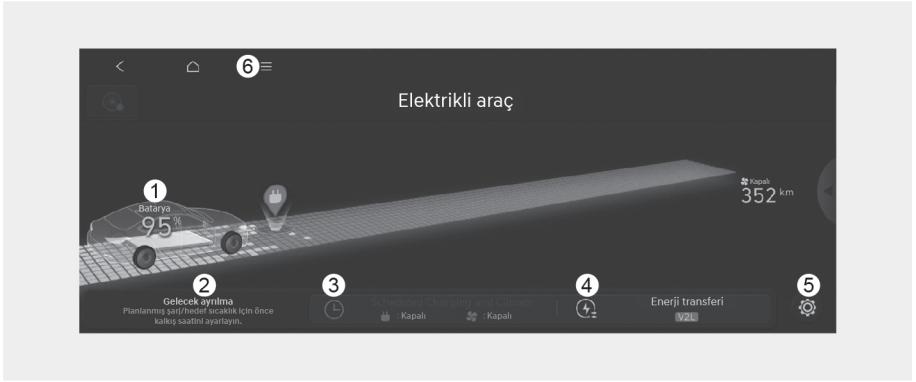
6

Elektrikli araç

1
Batarya
95 %

Kapalı
352 km

2
Gelecek ayrılma
Planlanmış şarj/hedef sıcaklık için önce kalkış saatini ayarlayın.

3
Scheduled Charging and Climate
: Kapalı
: Kapalı

4
Enerji transferi
V2L

5